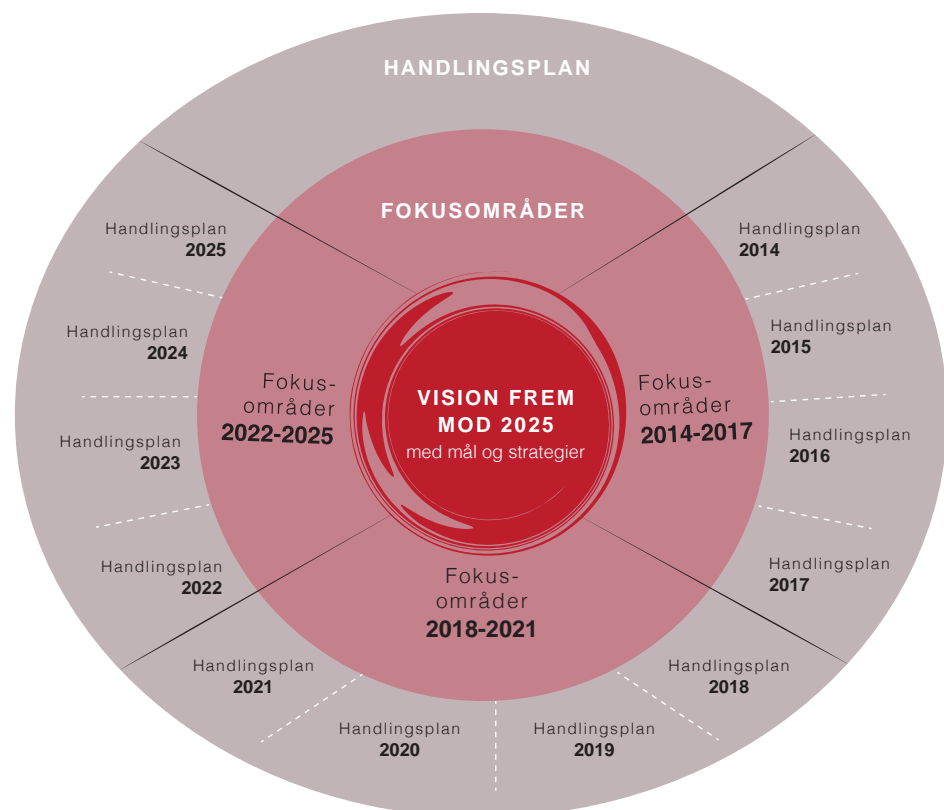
HANDLINGSPLAN

FOKUSOMRÅDER

VISION FREM MOD 2025
med mål og strategier

Fokusområder
2014-2017

Fokusområder
2018-2021

Fokusområder
2022-2025

Handlingsplan
2014

Handlingsplan
2015

Handlingsplan
2016

Handlingsplan
2017

Handlingsplan
2018

Handlingsplan
2019

Handlingsplan
2020

Handlingsplan
2021

Handlingsplan
2022

Handlingsplan
2023

Handlingsplan
2024

Handlingsplan
2025